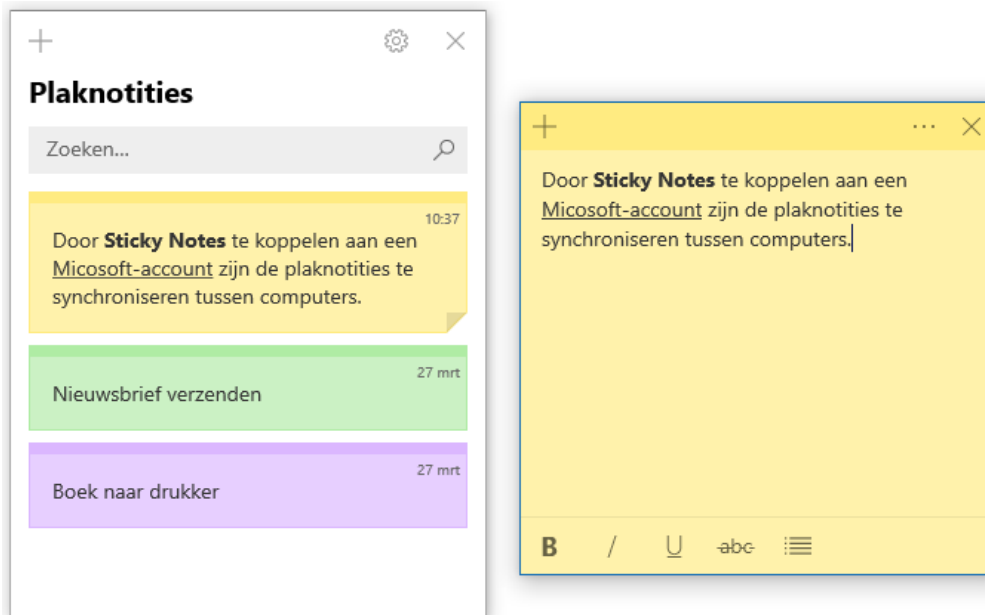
+

Plaknotities

Zoeken...

10:37

Door **Sticky Notes** te koppelen aan een Micosoft-account zijn de plaknotities te synchroniseren tussen computers.

27 mrt

Nieuwsbrief verzenden

27 mrt

Boek naar drukker

+ ···

Door **Sticky Notes** te koppelen aan een Micosoft-account zijn de plaknotities te synchroniseren tussen computers.

B I U abc